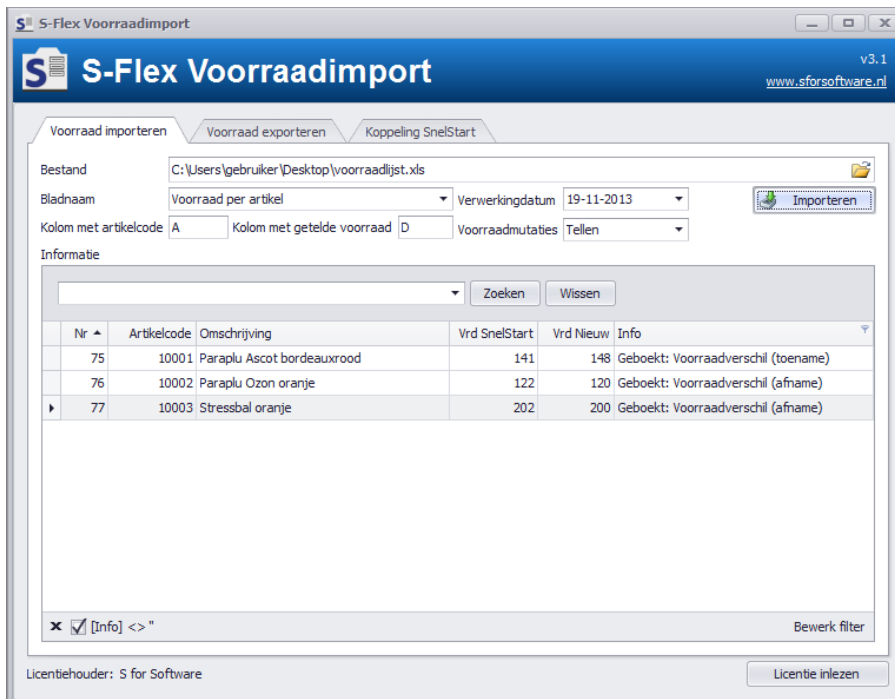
S-Flex Voorraadimport

S-Flex Voorraadimport

v3.1
www.sforsoftware.nl

Voorraad importeren | Voorraad exporteren | Koppeling SnelStart

Bestand C:\Users\gebruiker\Desktop\voorraadlijst.xls

Bladnaam Voorraad per artikel

Verwerkingdatum 19-11-2013

Importeren

Kolom met artikelcode A

Kolom met getelde voorraad D

Voorraadmutaties Tellen

Informatie

Zoeken

Wissen

| Nr | Artikelcode | Omschrijving | Vrd SnelStart | Vrd Nieuw | Info |
|---|---|---|---|---|---|
| 75 | 10001 | Paraplu Ascot bordeauxrood | 141 | 148 | Geboekt: Voorraadverschil (toename) |
| 76 | 10002 | Paraplu Ozon oranje | 122 | 120 | Geboekt: Voorraadverschil (afname) |
| 77 | 10003 | Stressbal oranje | 202 | 200 | Geboekt: Voorraadverschil (afname) |

[Info] <> ''

Bewerk filter

Licentiehouder: S for Software

Licentie inlezen